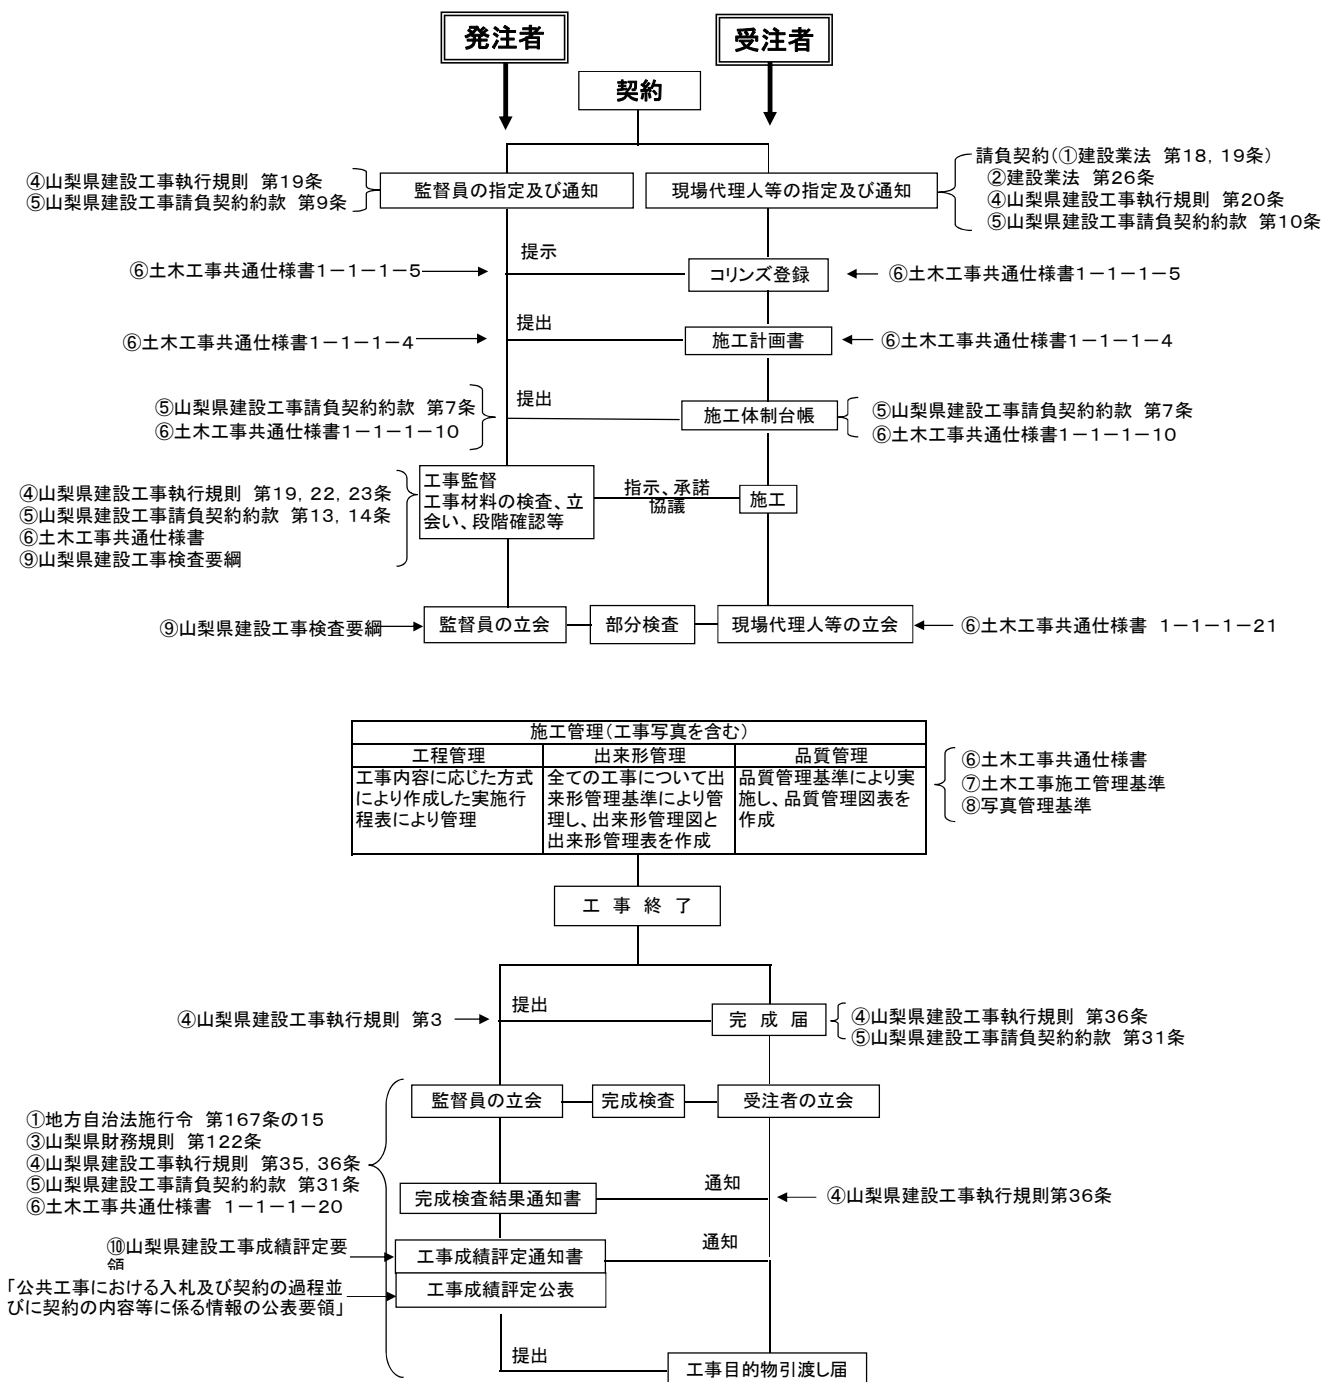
発注者

受注者

契約

④山梨県建設工事執行規則 第19条
⑤山梨県建設工事請負契約約款 第9条

監督員の指定及び通知

現場代理人等の指定及び通知

請負契約(①建設業法 第18，19条)
②建設業法 第26条
④山梨県建設工事執行規則 第20条
⑤山梨県建設工事請負契約約款 第10条

⑥土木工事共通仕様書1－1－1－5

提示

コリンズ登録

⑥土木工事共通仕様書1－1－1－5

⑥土木工事共通仕様書1－1－1－4

提出

施工計画書

⑥土木工事共通仕様書1－1－1－4

⑤山梨県建設工事請負契約約款 第7条
⑥土木工事共通仕様書1－1－1－10

提出

施工体制台帳

⑤山梨県建設工事請負契約約款 第7条
⑥土木工事共通仕様書1－1－1－10

④山梨県建設工事執行規則 第19，22，23条
⑤山梨県建設工事請負契約約款 第13，14条
⑥土木工事共通仕様書
⑨山梨県建設工事検査要綱

工事監督
工事材料の検査、立会い、段階確認等

指示、承諾
協議

施工

⑨山梨県建設工事検査要綱

監督員の立会

部分検査

現場代理人等の立会

⑥土木工事共通仕様書 1－1－1－21

| 施工管理(工事写真を含む) | | |
|---|---|---|
| 工程管理 | 出来形管理 | 品質管理 |
| 工事内容に応じた方式により作成した実施行程表により管理 | 全ての工事について出来形管理基準により管理し、出来形管理図と出来形管理表を作成 | 品質管理基準により実施し、品質管理図表を作成 |

⑥土木工事共通仕様書
⑦土木工事施工管理基準
⑧写真管理基準

工 事 終 了

④山梨県建設工事執行規則 第3

提出

完 成 届

④山梨県建設工事執行規則 第36条
⑤山梨県建設工事請負契約約款 第31条

①地方自治法施行令 第167条の15
③山梨県財務規則 第122条
④山梨県建設工事執行規則 第35，36条
⑤山梨県建設工事請負契約約款 第31条
⑥土木工事共通仕様書 1－1－1－20

監督員の立会

完成検査

受注者の立会

完成検査結果通知書

通知

④山梨県建設工事執行規則第36条

⑩山梨県建設工事成績評定要領

工事成績評定通知書

通知

「公共工事における入札及び契約の過程並びに契約の内容等に係る情報の公表要領」

工事成績評定公表

提出

工事目的物引渡し届